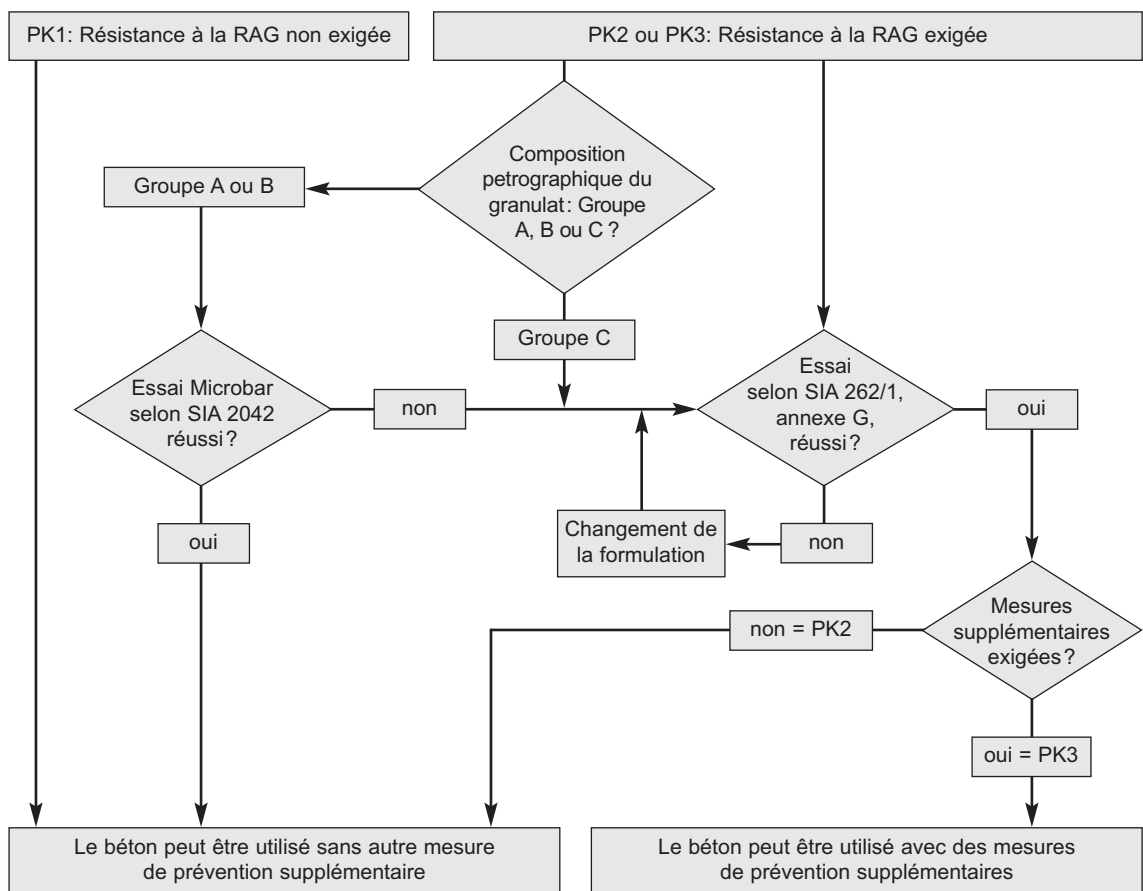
PK1: Résistance à la RAG non exigée

PK2 ou PK3: Résistance à la RAG exigée

Composition petrographique du granulat : Groupe A, B ou C ?

Groupe A ou B

Groupe C

Essai Microbar selon SIA 2042 réussi ?

non

Essai selon SIA 262/1, annexe G, réussi ?

oui

oui

Changement de la formulation

non

Mesures supplémentaires exigées ?

non = PK2

oui = PK3

Le béton peut être utilisé sans autre mesure de prévention supplémentaire

Le béton peut être utilisé avec des mesures de prévention supplémentaires